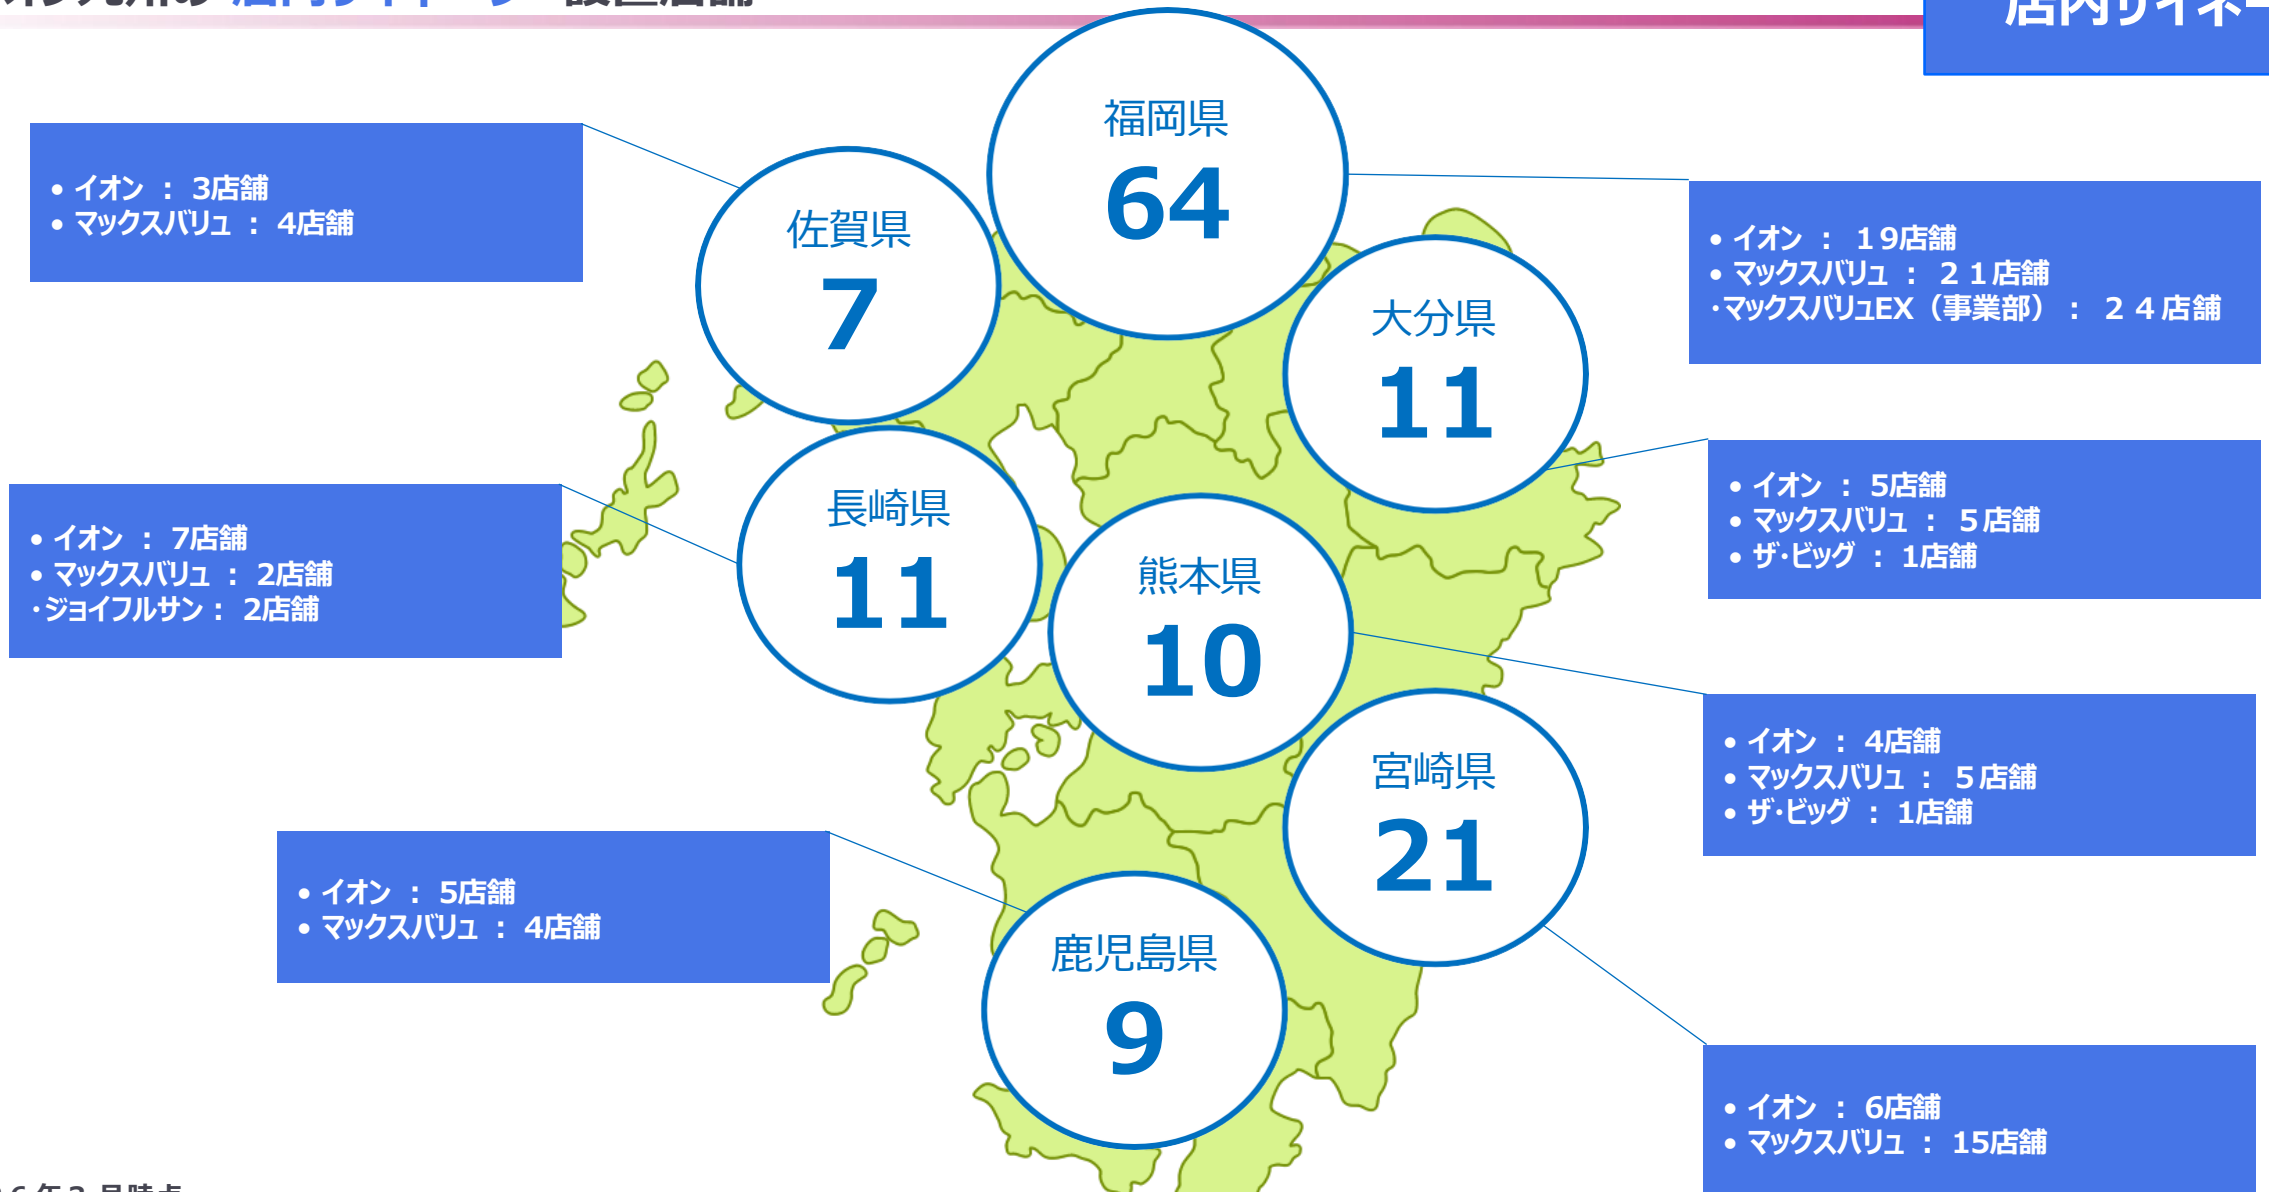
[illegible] 店内サイネージ 設置店舗

店内サイネ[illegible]

• イオン ： 3店舗
• マックスバリュ ： 4店舗

佐賀県
7

福岡県
64

• イオン ： １９店舗
• マックスバリュ ： ２１店舗
・マックスバリュEX（事業部） ： ２４店舗

大分県
11

• イオン ： 7店舗
• マックスバリュ ： 2店舗
・ジョイフルサン ： 2店舗

長崎県
11

• イオン ： 5店舗
• マックスバリュ ： ５店舗
• ザ・ビッグ ： 1店舗

熊本県
10

• イオン ： 4店舗
• マックスバリュ ： ５店舗
• ザ・ビッグ ： 1店舗

宮崎県
21

• イオン ： 5店舗
• マックスバリュ ： 4店舗

鹿児島県
9

• イオン ： 6店舗
• マックスバリュ ： 15店舗

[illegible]6年3月時点